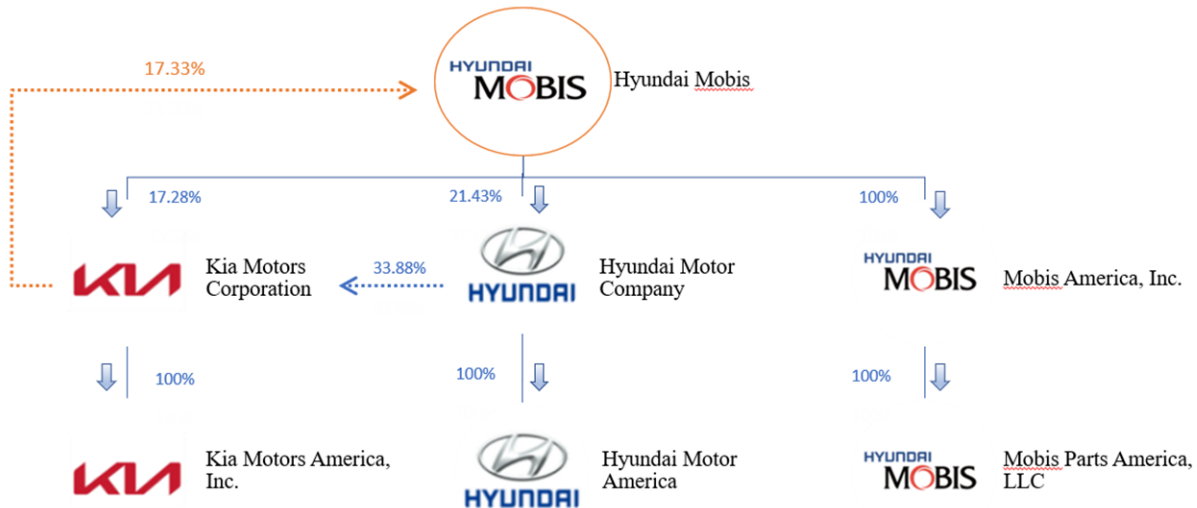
17.33%

HYUNDAI MOBIS

Hyundai Mobis

17.28%

21.43%

100%

KIA

Kia Motors Corporation

33.88%

HYUNDAI

Hyundai Motor Company

HYUNDAI MOBIS

Mobis America, Inc.

100%

100%

100%

KIA

Kia Motors America, Inc.

HYUNDAI

Hyundai Motor America

HYUNDAI MOBIS

Mobis Parts America, LLC